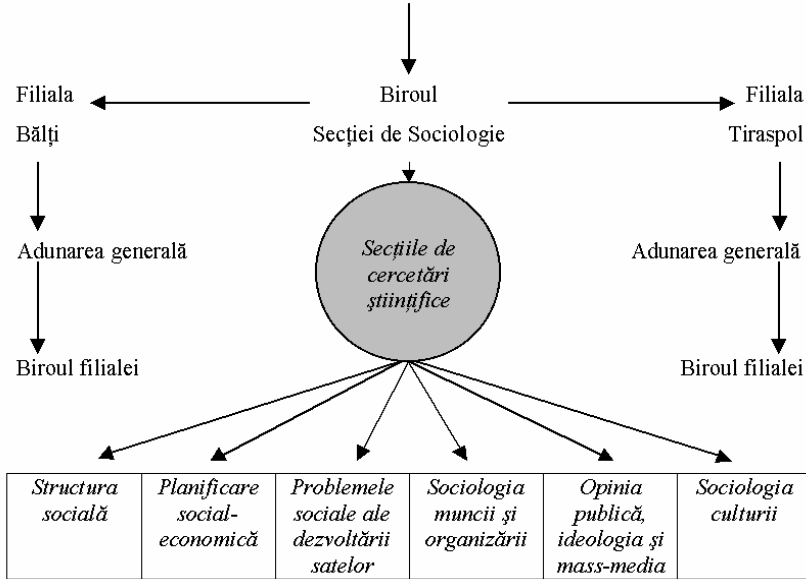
Filiala Bălți

Biroul Secției de Sociologie

Filiala Tiraspol

Adunarea generală

Secțiile de cercetări științifice

Adunarea generală

Biroul filialei

Biroul filialei

| Structura socială | Planificare social-economică | Problemele sociale ale dezvoltării satelor | Sociologia muncii și organizării | Opinia publică, ideologia și mass-media | Sociologia culturii |
|---|---|---|---|---|---|